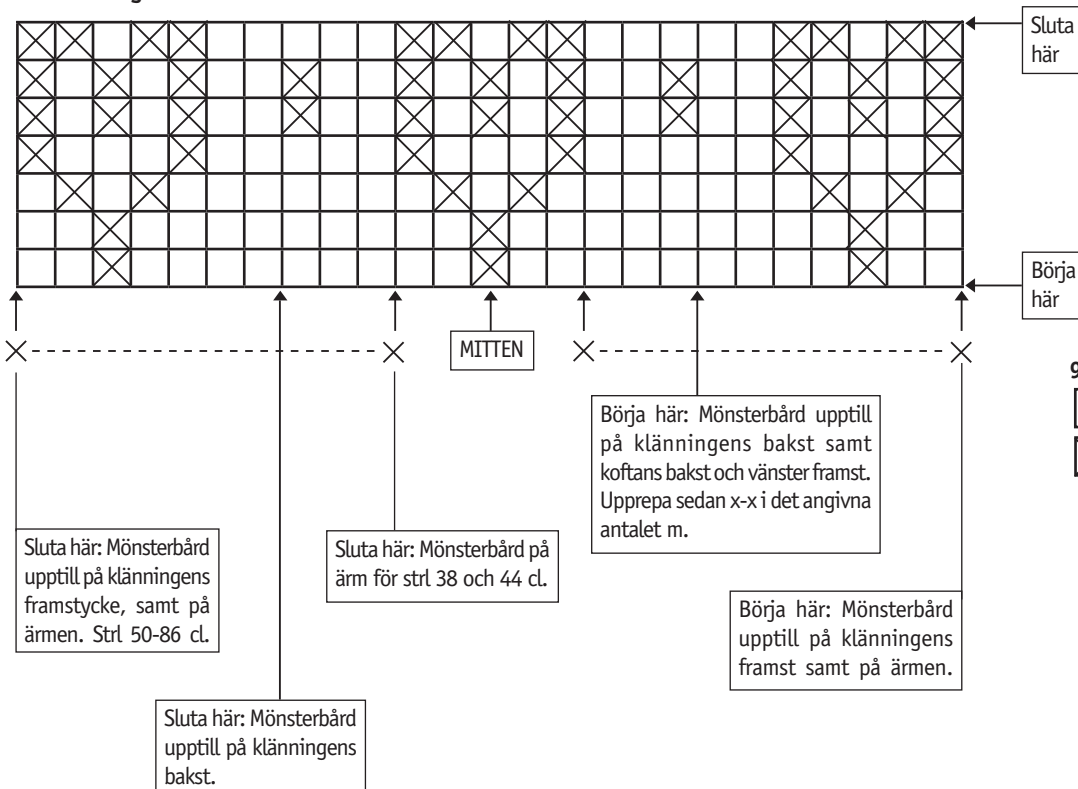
Sluta här

Börja här

MITTEN

Börja här: Mönsterbård upptill på klänningens bakst samt koftans bakst och vänster framst. Upprepa sedan x-x i det angivna antalet m.

Sluta här: Mönsterbård upptill på klänningens framstycke, samt på ärmen. Strl 50-86 cl.

Sluta här: Mönsterbård på ärm för strl 38 och 44 cl.

Börja här: Mönsterbård upptill på klänningens framst samt på ärmen.

Sluta här: Mönsterbård upptill på klänningens bakst.